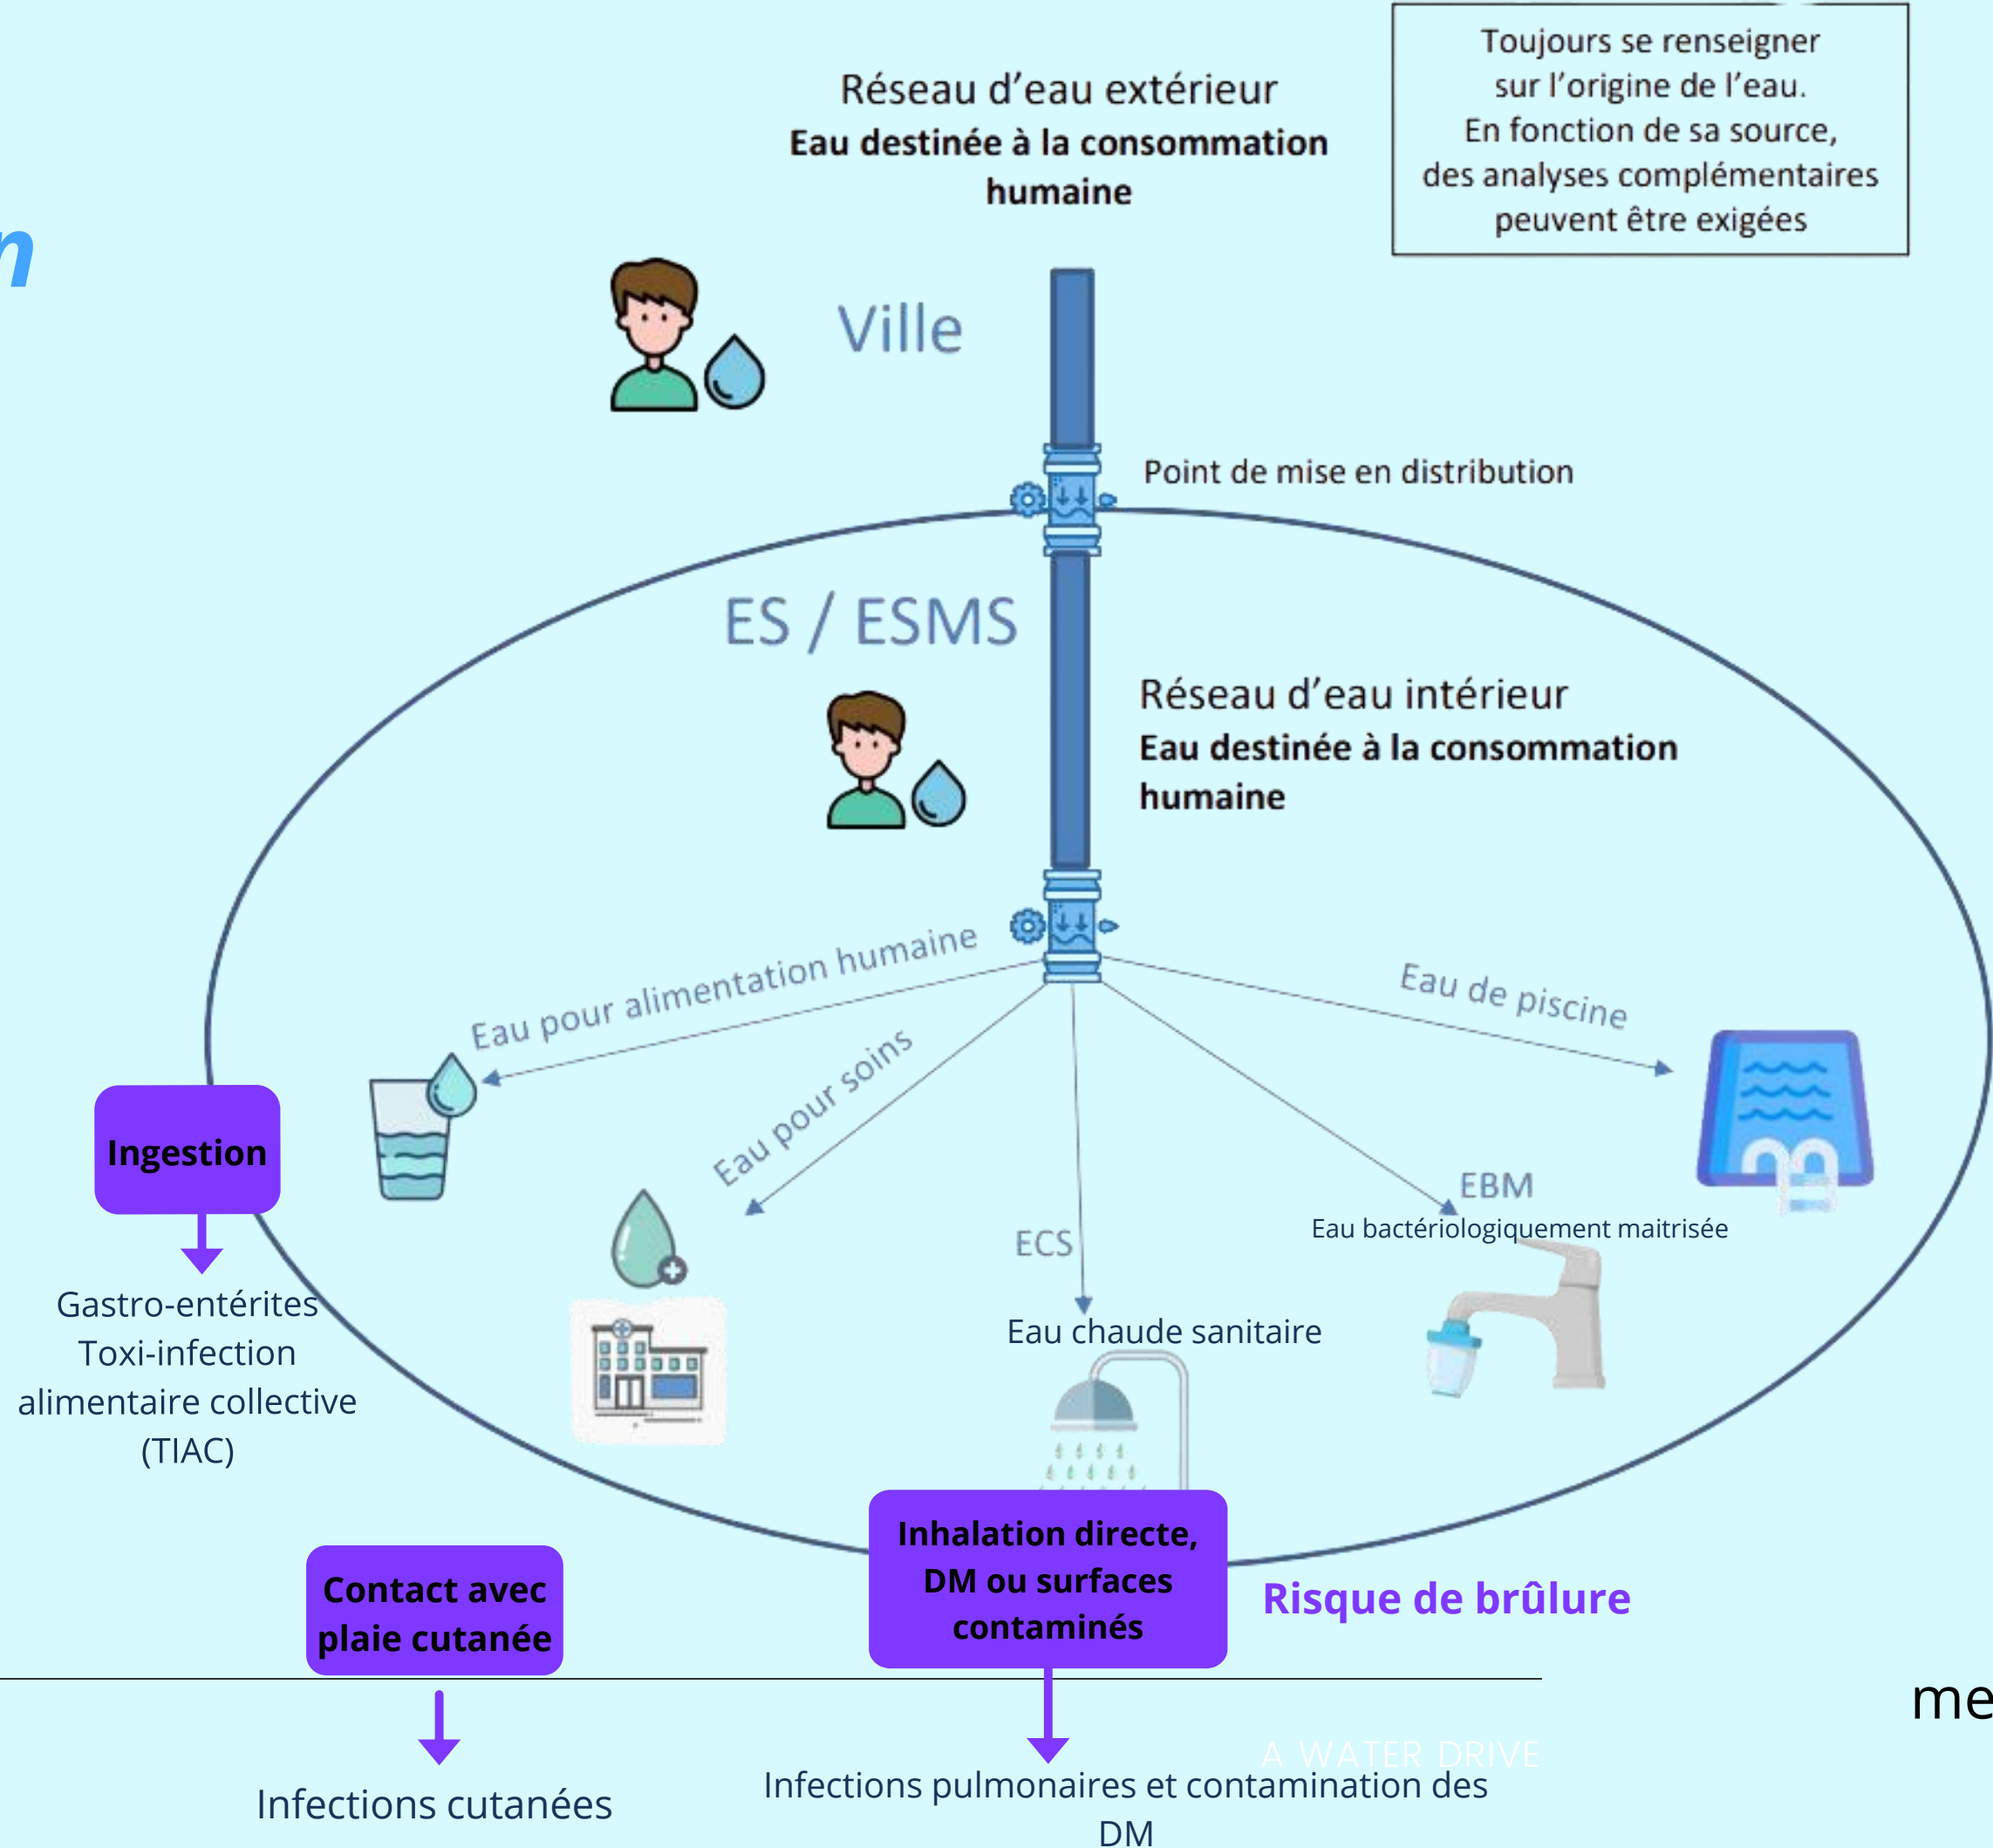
n

Réseau d'eau extérieur
**Eau destinée à la consommation humaine**

Toujours se renseigner sur l'origine de l'eau. En fonction de sa source, des analyses complémentaires peuvent être exigées

Ville

Point de mise en distribution

ES / ESMS

Réseau d'eau intérieur
**Eau destinée à la consommation humaine**

Eau pour alimentation humaine

Eau de piscine

Eau pour soins

ECS

EBM
Eau bactériologiquement maitrisée

Eau chaude sanitaire

**Ingestion**

Gastro-entérites
Toxi-infection alimentaire collective (TIAC)

**Contact avec plaie cutanée**

**Inhalation directe, DM ou surfaces contaminés**

**Risque de brûlure**

me

A WATER DRIVE

Infections cutanées

Infections pulmonaires et contamination des DM